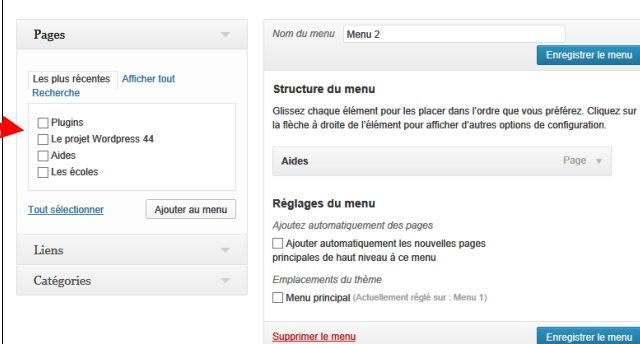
Pages

Les plus récentes Afficher tout Recherche

Plugins
Le projet Wordpress 44
Aides
Les écoles

Tout sélectionner Ajouter au menu

Liens

Catégories

Nom du menu Menu 2

Enregistrer le menu

Structure du menu

Glissez chaque élément pour les placer dans l'ordre que vous préférez. Cliquez sur la flèche à droite de l'élément pour afficher d'autres options de configuration.

Aides Page

Réglages du menu

Ajoutez automatiquement des pages

Ajouter automatiquement les nouvelles pages principales de haut niveau à ce menu

Emplacements du thème

Menu principal (Actuellement réglé sur : Menu 1)

Supprimer le menu

Enregistrer le menu